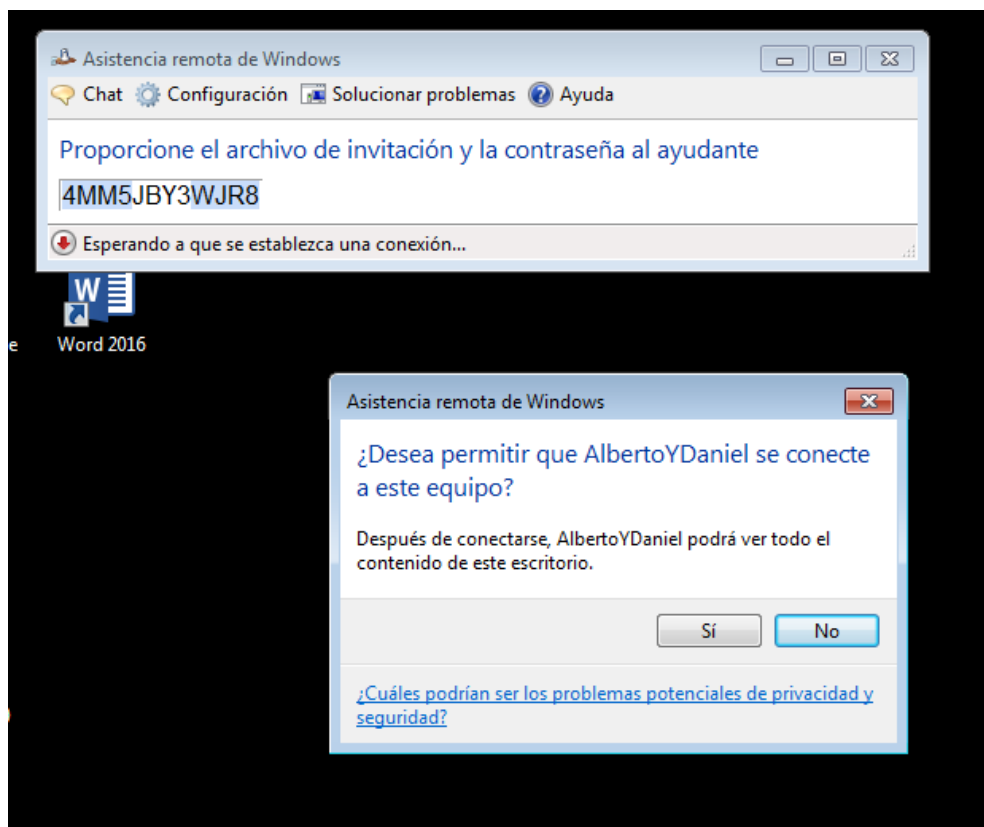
Asistencia remota de Windows

Chat Configuración Solucionar problemas Ayuda

Proporcione el archivo de invitación y la contraseña al ayudante

4MM5JBY3WJR8

Esperando a que se establezca una conexión...

e

Word 2016

Asistencia remota de Windows

¿Desea permitir que AlbertoYDaniel se conecte a este equipo?

Después de conectarse, AlbertoYDaniel podrá ver todo el contenido de este escritorio.

Sí

No

¿Cuáles podrían ser los problemas potenciales de privacidad y seguridad?